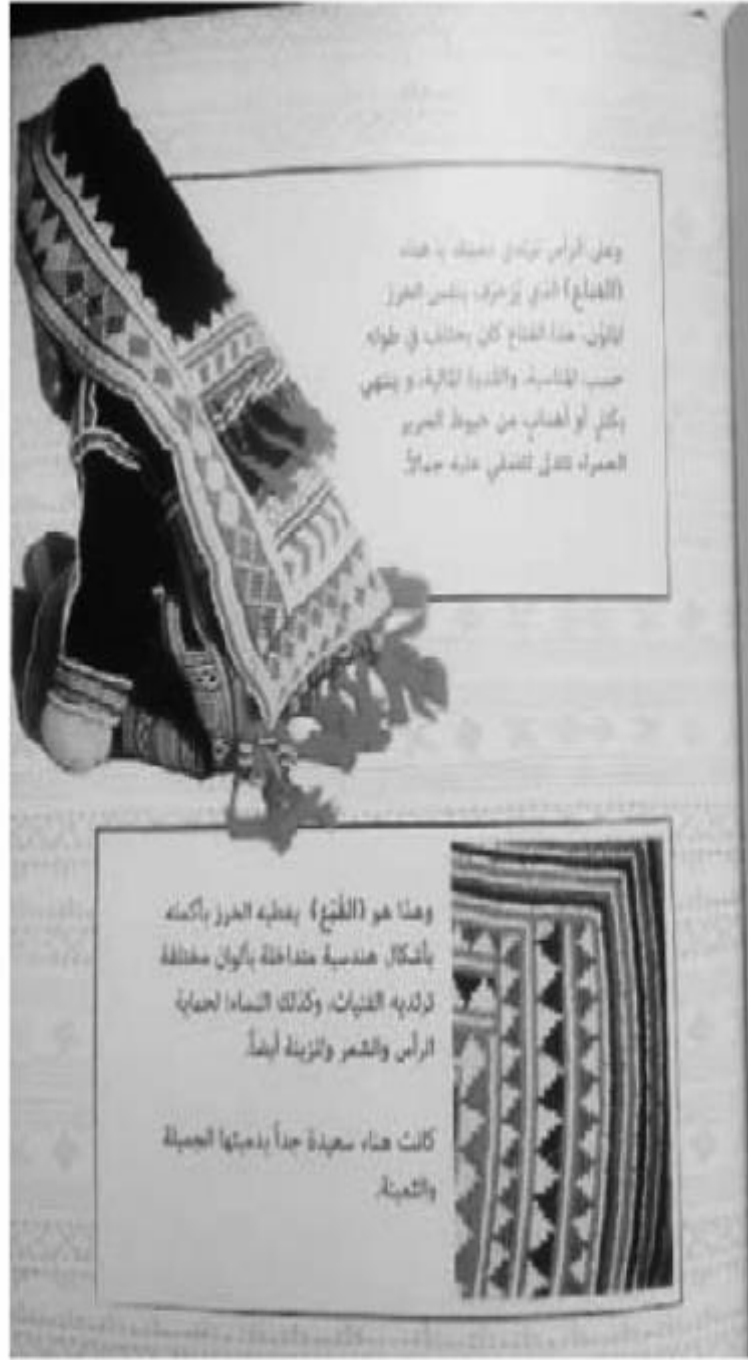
وعلى الرأس ترتدي دميتك يا هناء (القناع) الذي زُخرف بنفس الخرز الملون. هذا القناع كان يختلف في طوله حسب المناسبة، والقدرة المالية، و ينتهي بكتل أو أهداب من خيوط الحرير الحمراء تتدلى للخلف على جداً.

وهنا هو (القُبّع) يغطيه الخرز بالكامل بأشكال هندسية متداخلة بألوان مختلفة ترتديه الفتيات، وكذلك النساء لحماية الرأس والشعر والزينة أيضاً.

كانت هناء سعيدة جداً بدميتها الجميلة والثمينة.